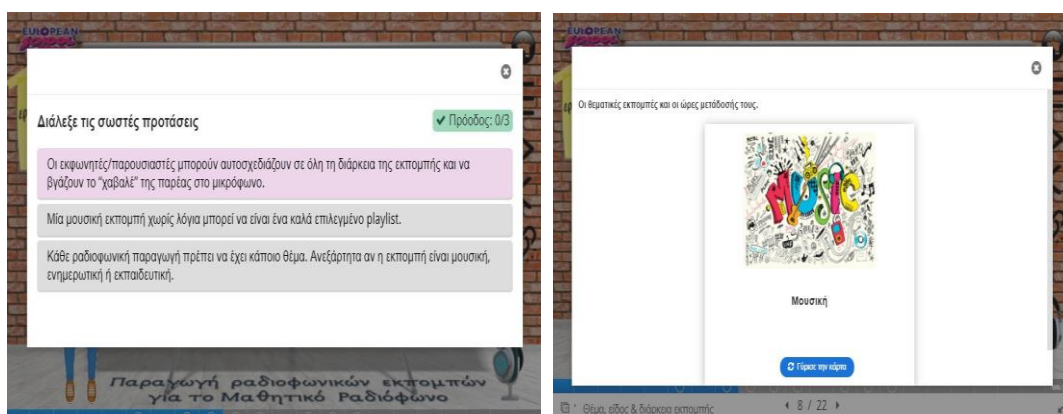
EUROPEAN

Διάλεξε τις σωστές προτάσεις

✔ Πρόοδος: 0/3

Οι εκφωνητές/παρουσιαστές μπορούν αυτοσχεδιάζουν σε όλη τη διάρκεια της εκπομπής και να βγάζουν το "χαβαλέ" της παρέας στο μικρόφωνο.

Μία μουσική εκπομπή χωρίς λόγια μπορεί να είναι ένα καλά επιλεγμένο playlist.

Κάθε ραδιοφωνική παραγωγή πρέπει να έχει κάποιο θέμα. Ανεξάρτητα αν η εκπομπή είναι μουσική, ενημερωτική ή εκπαιδευτική.

Παραγωγή ραδιοφωνικών εκπομπών για το Μαθητικό Ραδιόφωνο

EUROPEAN

Οι θεματικές εκπομπές και οι ώρες μετάδοσής τους.

MUSIC

Μουσική

Γύρισε την κάρτα

Θέμα, είδος & διάρκεια εκπομπής

< 8 / 22 >